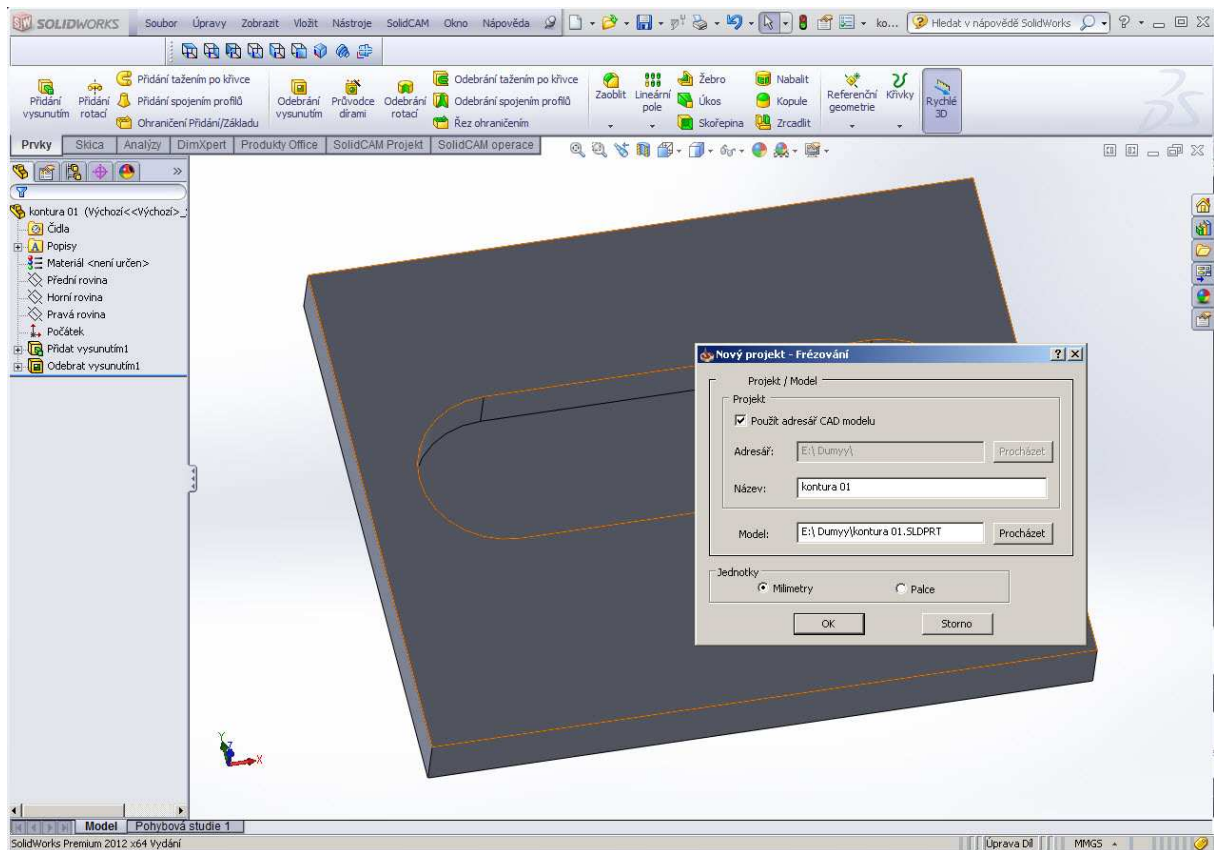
SOLIDWORKS Soubor Úpravy Zobrazit Vložit Nástroje SolidCAM Okno Nápověda ko... Hledat v nápovědě SolidWorks

Přidání vysunutím Přidání rotací Přidání tažením po křivce Přidání spojením profilů Ohraničení Přidání/Základu Odebrání vysunutím Průvodce dírami Odebrání rotací Odebrání tažením po křivce Odebrání spojením profilů Řez ohraničením Zaoblit Lineární pole Žebro Úkos Skořepina Nabalit Kopule Zrcadlit Referenční geometrie Křivky Rychlé 3D

Prvky Skica Analýzy DimXpert Produkty Office SolidCAM Projekt SolidCAM operace

kontura 01 (Výchozí<<Výchozí>_
Čidla
Popisy
Materiál <není určen>
Přední rovina
Horní rovina
Pravá rovina
Počátek
Přidat vysunutím1
Odebrat vysunutím1

Nový projekt - Frézování ? X
Projekt / Model
Projekt
Použít adresář CAD modelu
Adresář: E:\ Dumyy\ Procházet
Název: kontura 01
Model: E:\ Dumyy\kontura 01.SLDPRT Procházet
Jednotky
Milimetry Palce
OK Storno

Model Pohybová studie 1
SolidWorks Premium 2012 x64 Vydání
Úprava Díl MMGS